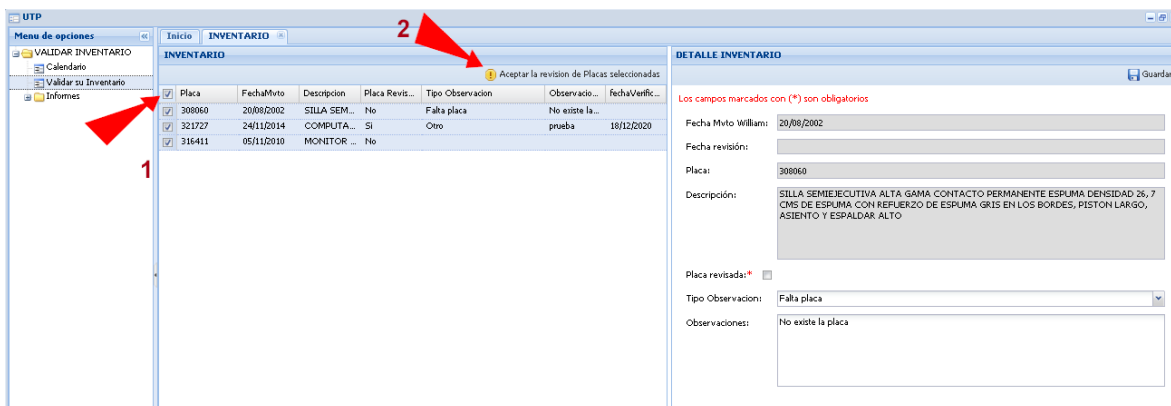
UTP

Menu de opciones
VALIDAR INVENTARIO
Calendario
Validar su Inventario
Informes

Inicio | INVENTARIO

2

INVENTARIO

Aceptar la revision de Placas seleccionadas

| | Placa | FechaMvto | Descripcion | Placa Revis... | Tipo Observacion | Observacio... | fechaVerific... |
|---|---|---|---|---|---|---|---|
| ☑ | 308060 | 20/08/2002 | SILLA SEM... | No | Falta placa | No existe la... | |
| ☑ | 321727 | 24/11/2014 | COMPUTA... | Si | Otro | prueba | 18/12/2020 |
| ☑ | 316411 | 05/11/2010 | MONITOR ... | No | | | |

1

DETALLE INVENTARIO

Guardar

Los campos marcados con (*) son obligatorios

Fecha Mvto William: 20/08/2002

Fecha revisión:

Placa: 308060

Descripción: SILLA SEMIEJECUTIVA ALTA GAMA CONTACTO PERMANENTE ESPUMA DENSIDAD 26, 7 CMS DE ESPUMA CON REFUERZO DE ESPUMA GRIS EN LOS BORDES, PISTON LARGO, ASIENTO Y ESPALDAR ALTO

Placa revisada:*

Tipo Observacion: Falta placa

Observaciones: No existe la placa